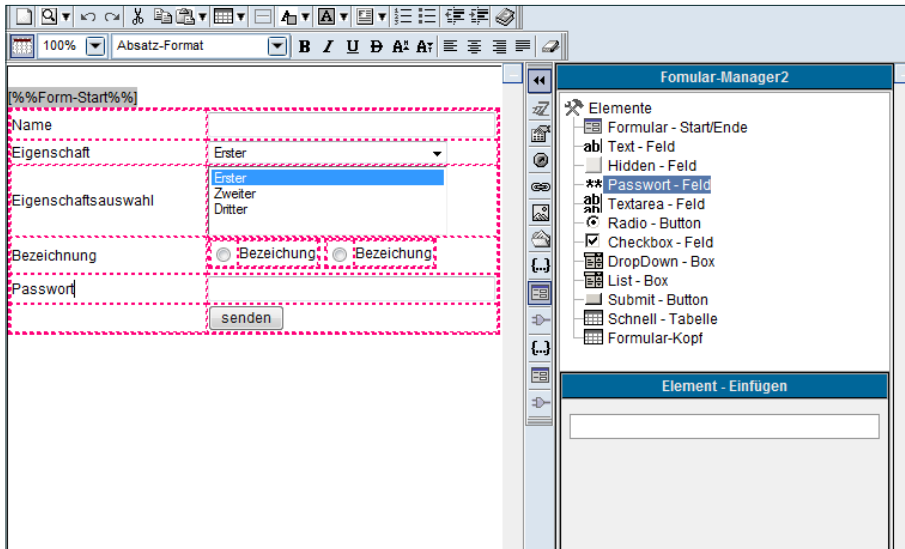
100%
Absatz-Format
B I U

[%%Form-Start%%]

| | |
|---|---|
| Name | |
| Eigenschaft | Erster |
| Eigenschaftsauswahl | Erster Zweiter Dritter |
| Bezeichnung | Bezeichnung Bezeichnung |
| Passwort | |
| | senden |

Fomular-Manager2

Elemente
Formular - Start/Ende
Text - Feld
Hidden - Feld
Passwort - Feld
Textarea - Feld
Radio - Button
Checkbox - Feld
DropDown - Box
List - Box
Submit - Button
Schnell - Tabelle
Formular-Kopf

Element - Einfügen